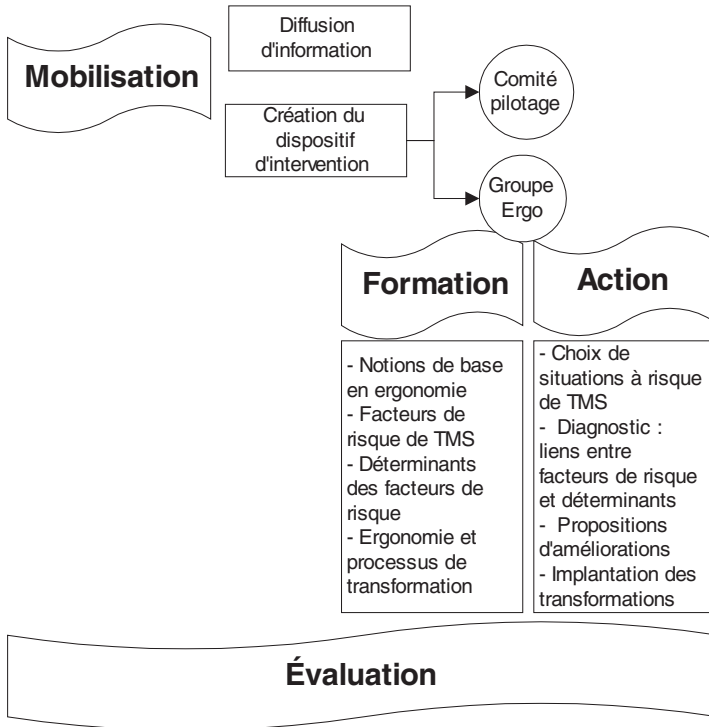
Mobilisation

Diffusion d'information

Création du dispositif d'intervention

Comité pilotage

Groupe Ergo

Formation

Action

- Notions de base en ergonomie
- Facteurs de risque de TMS
- Déterminants des facteurs de risque
- Ergonomie et processus de transformation

- Choix de situations à risque de TMS
- Diagnostic : liens entre facteurs de risque et déterminants
- Propositions d'améliorations
- Implantation des transformations

Évaluation